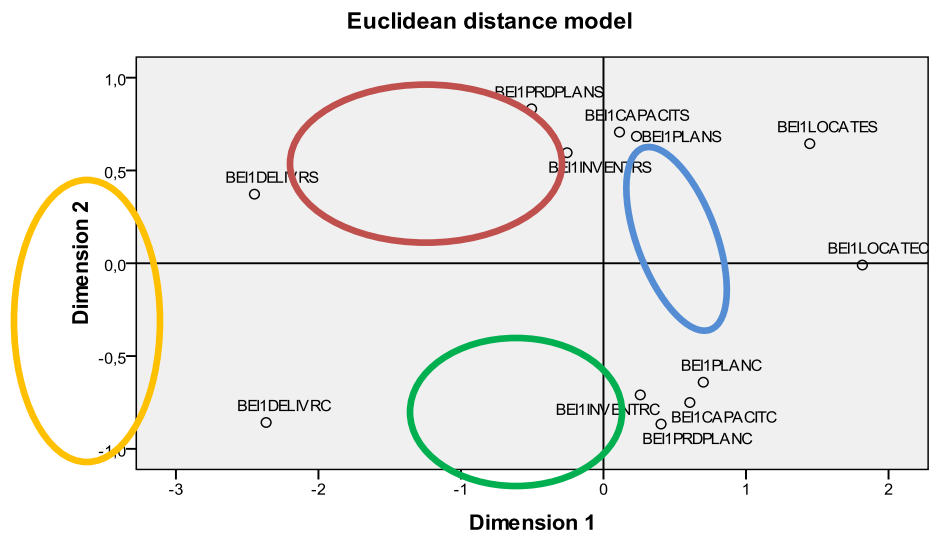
Euclidean distance model

1,0
0,5
0,0
-0,5
-1,0

Dimension 2

BEI1PRDPLANS
BEI1CAPACITS
OBEI1PLANS
BEI1LOCATES
BEI1INVENTRS
BEI1DELIVRS
BEI1LOCATEC
BEI1PLANC
BEI1INVENTRC
BEI1CAPACITC
BEI1PRDPLANC
BEI1DELIVRC

-3
-2
-1
0
1
2

Dimension 1